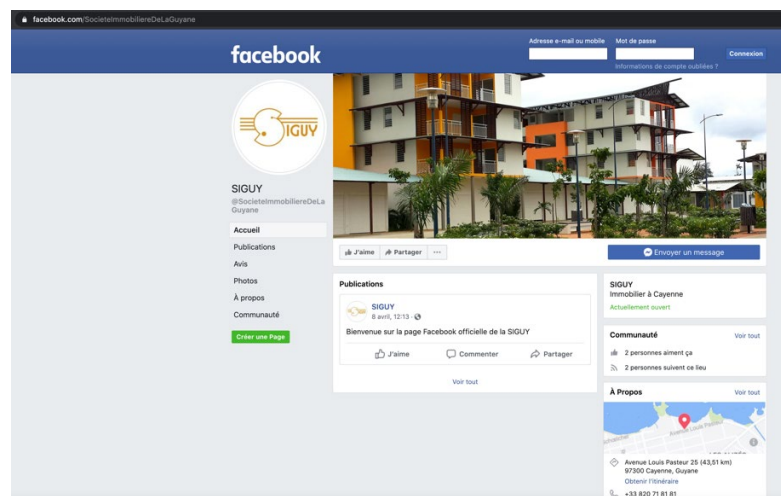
facebook.com/SocieteImmobiliereDeLaGuyane

facebook

Adresse e-mail ou mobile

Mot de passe

Connexion

Informations de compte oubliées ?

SIGUY

SIGUY

@SocieteImmobiliereDeLaGuyane

Accueil

Publications

Avis

Photos

À propos

Communauté

Créer une Page

J'aime

Partager

···

Envoyer un message

Publications

SIGUY

8 avril, 12:13 ·

Bienvenue sur la page Facebook officielle de la SIGUY

J'aime

Commenter

Partager

Voir tout

SIGUY

Immobilier à Cayenne

Actuellement ouvert

Communauté

Voir tout

2 personnes aiment ça

2 personnes suivent ce lieu

À Propos

Voir tout

Avenue Louis Pasteur

Avenue Louis Pasteur 25 (43,51 km)
97300 Cayenne, Guyane

Obtenir l'itinéraire

+33 820 71 81 81